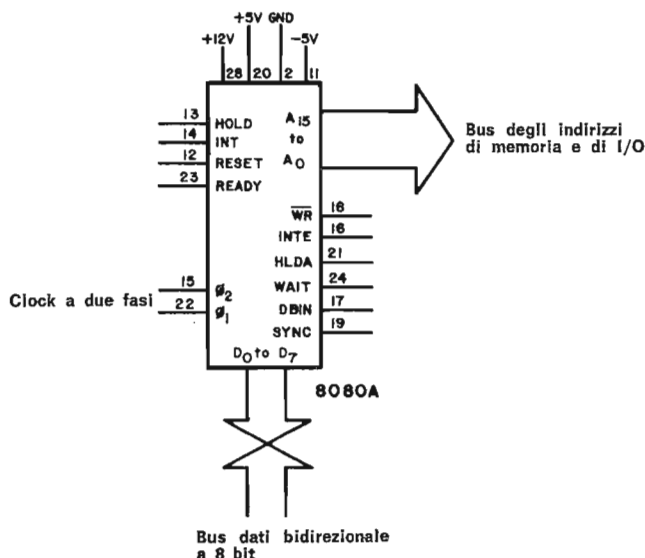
+5V GND
+12V
-5V
28 20 2 11

13 HOLD
14 INT
12 RESET
23 READY

$A_{15}$ to $A_0$

Bus degli indirizzi di memoria e di I/O

$\overline{WR}$ 18
INTE 16
HLDA 21
WAIT 24
DBIN 17
SYNC 19

Clock a due fasi
15 $\phi_2$
22 $\phi_1$

$D_0$ to $D_7$

8080A

Bus dati bidirezionale a 8 bit